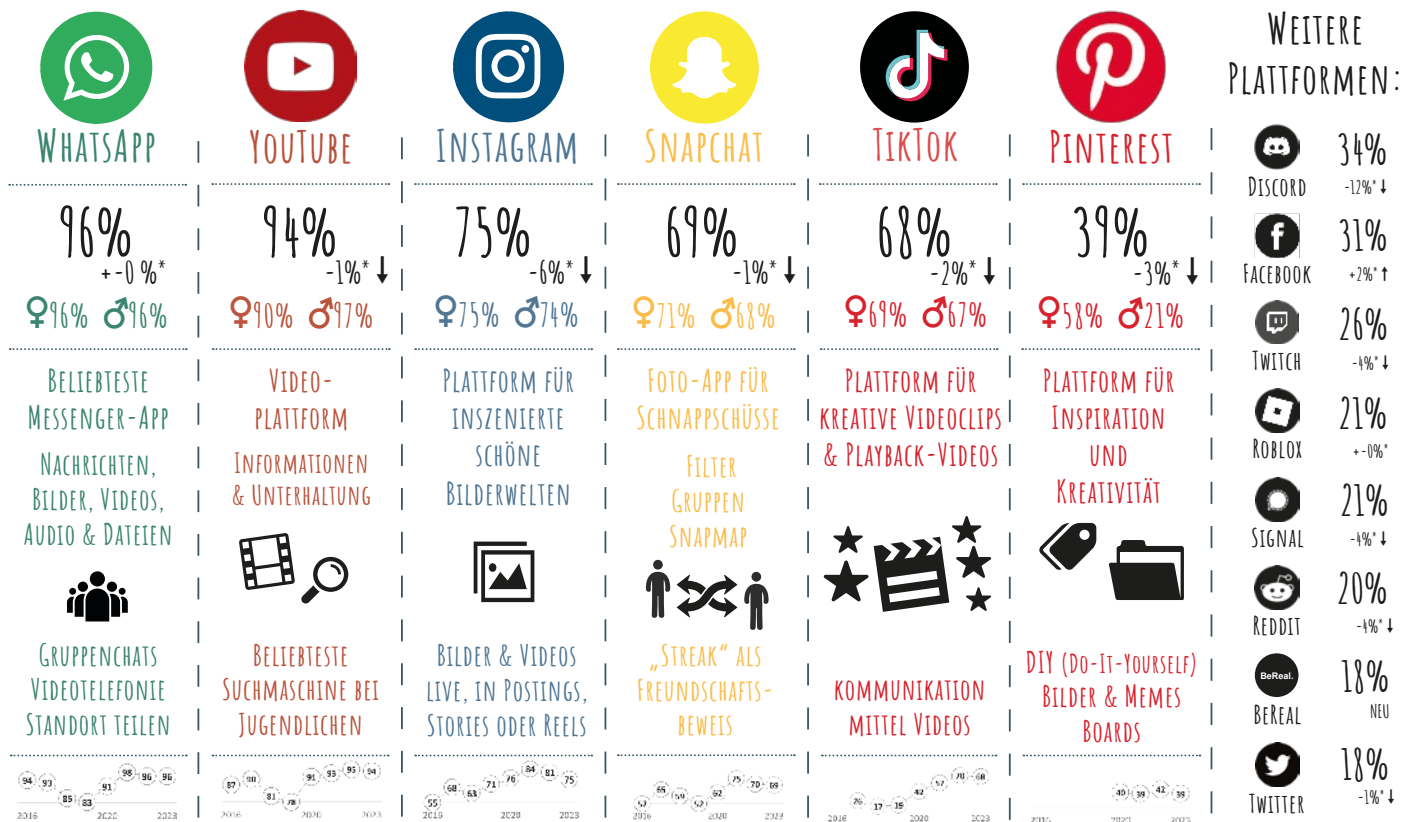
WhatsApp

96%
+-0 %*
♀96% ♂96%

Beliebteste Messenger-App

Nachrichten, Bilder, Videos, Audio & Dateien

Gruppenchats
Videotelefonie
Standort teilen

94 93 85 83 91 98 96 96
2016 2020 2023

YouTube

94%
-1%*

♀90% ♂97%

Video-plattform

Informationen & Unterhaltung

Beliebteste Suchmaschine bei Jugendlichen

87 90 81 78 91 93 95 94
2016 2020 2023

Instagram

75%
-6%*

♀75% ♂74%

Plattform für inszenierte schöne Bilderwelten

Bilder & Videos live, in Postings, Stories oder Reels

55 68 63 71 76 84 81 75
2016 2020 2023

Snapchat

69%
-1%*

♀71% ♂68%

Foto-App für Schnappschüsse

Filter
Gruppen
Snapmap

„Streak" als Freundschafts-beweis

57 65 58 54 57 52 75 70 69
2016 2020 2023

TikTok

68%
-2%*

♀69% ♂67%

Plattform für kreative Videoclips & Playback-Videos

Kommunikation mittel Videos

26 17 19 42 57 70 68
2016 2020 2023

Pinterest

39%
-3%*

♀58% ♂21%

Plattform für Inspiration und Kreativität

DIY (Do-It-Yourself)
Bilder & Memes
Boards

40 39 42 39
2016 2020 2023

Weitere Plattformen:

Discord 34% -12%*
Facebook 31% +2%*
Twitch 26% -4%*
Roblox 21% +-0%*
Signal 21% -4%*
Reddit 20% -4%*
BeReal. BeReal 18% neu
Twitter 18% -1%*